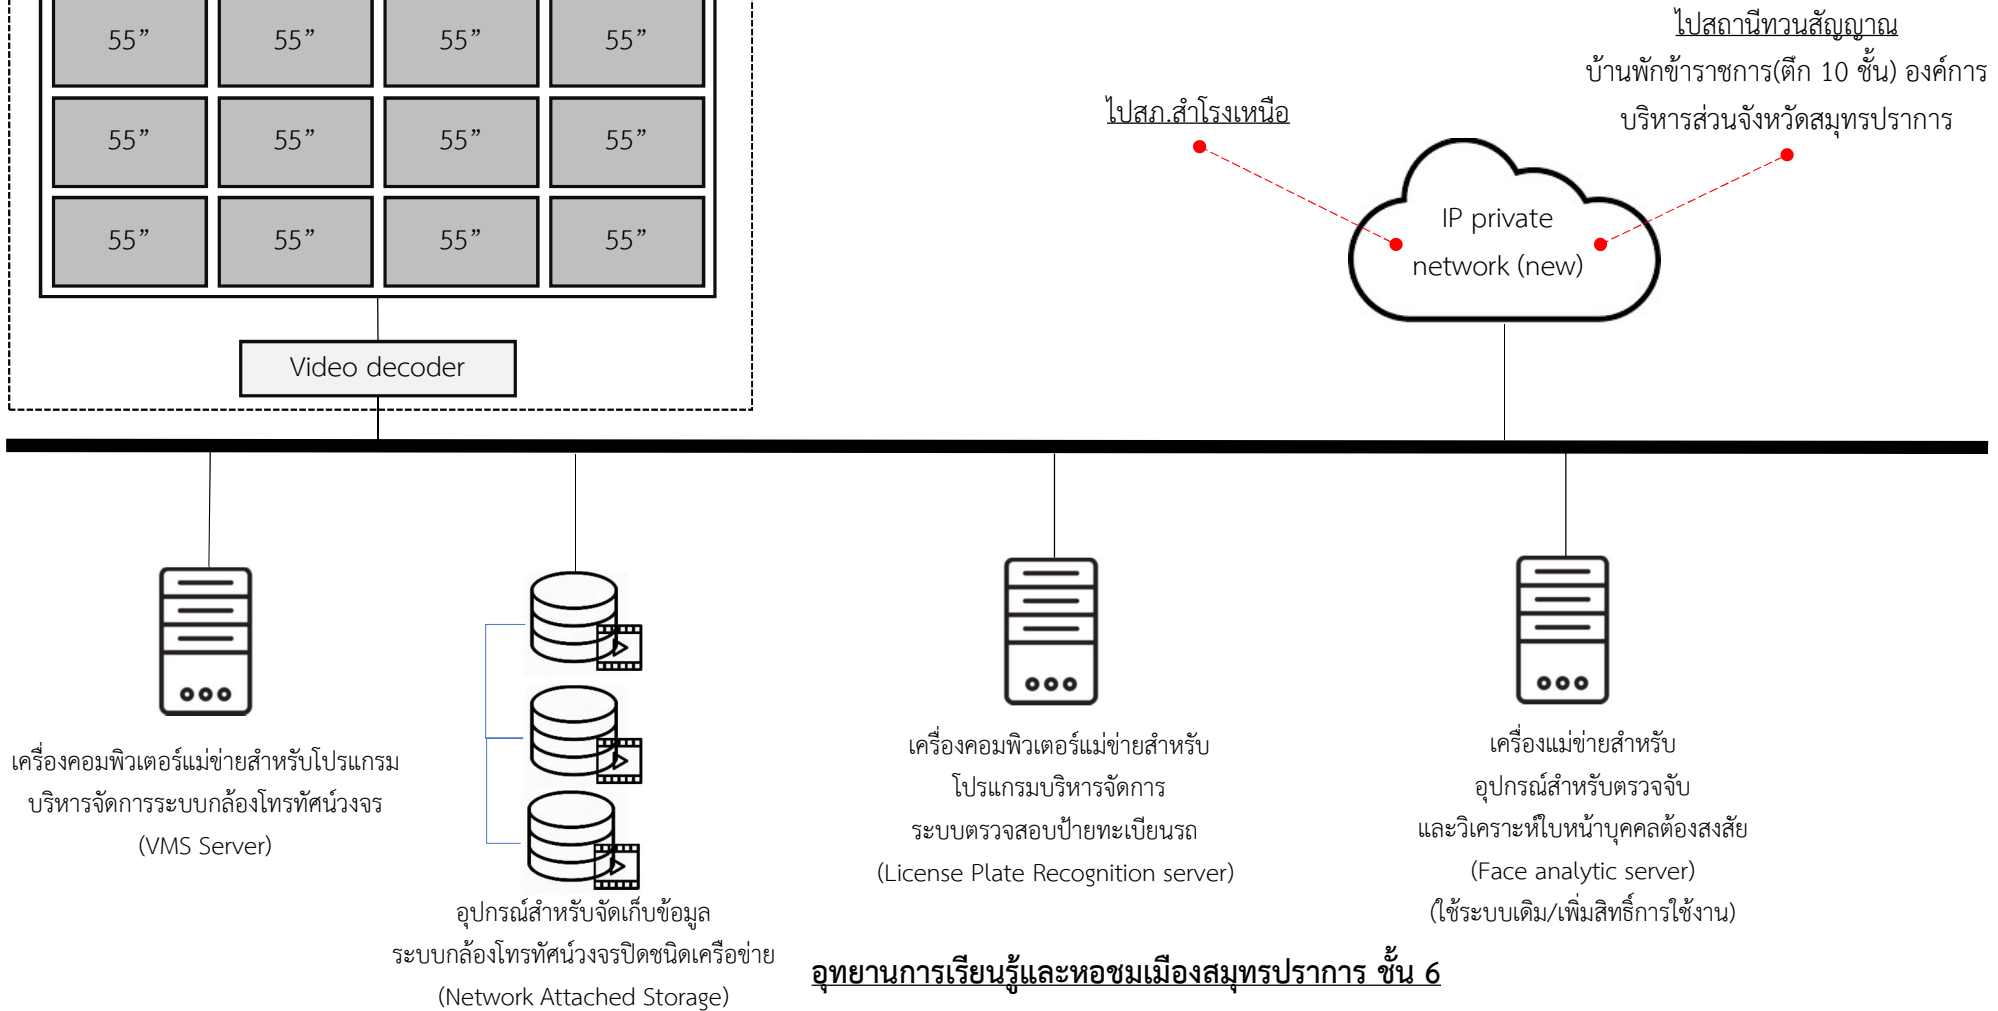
55” 55” 55” 55”
55” 55” 55” 55”
55” 55” 55” 55”

Video decoder

ไปสถานีทวนสัญญาณ บ้านพักข้าราชการ(ตึก 10 ชั้น) องค์การบริหารส่วนจังหวัดสมุทรปราการ

ไปสภ.สำโรงเหนือ

IP private network (new)

เครื่องคอมพิวเตอร์แม่ข่ายสำหรับโปรแกรมบริหารจัดการระบบกล้องโทรทัศน์วงจร (VMS Server)

อุปกรณ์สำหรับจัดเก็บข้อมูล ระบบกล้องโทรทัศน์วงจรปิดชนิดเครือข่าย (Network Attached Storage)

เครื่องคอมพิวเตอร์แม่ข่ายสำหรับ โปรแกรมบริหารจัดการ ระบบตรวจสอบป้ายทะเบียนรถ (License Plate Recognition server)

เครื่องแม่ข่ายสำหรับ อุปกรณ์สำหรับตรวจจับ และวิเคราะห์ใบหน้าบุคคลต้องสงสัย (Face analytic server) (ใช้ระบบเดิม/เพิ่มสิทธิ์การใช้งาน)

อุทยานการเรียนรู้และหอชมเมืองสมุทรปราการ ชั้น 6